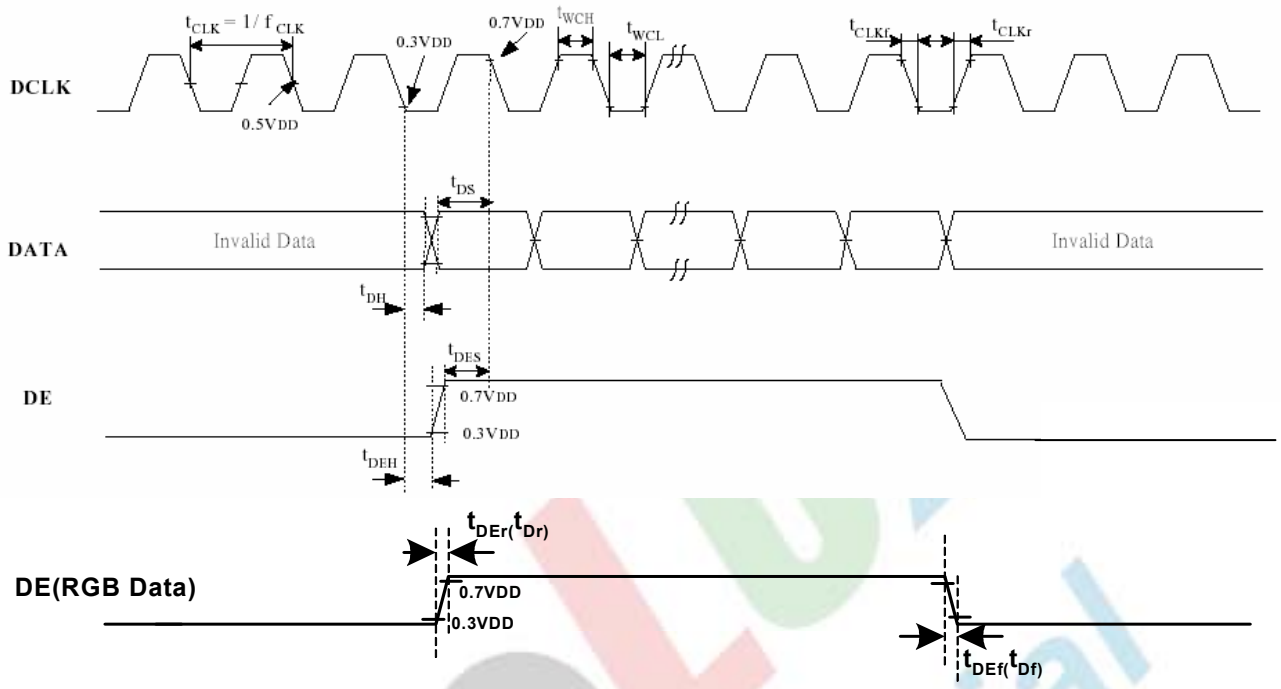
$t_{CLK} = 1/f_{CLK}$

0.3VDD

0.7VDD

$t_{WCH}$

$t_{WCL}$

$t_{CLKf}$

$t_{CLKr}$

DCLK

0.5VDD

$t_{DS}$

DATA

Invalid Data

Invalid Data

$t_{DH}$

$t_{DES}$

DE

0.7VDD

0.3VDD

$t_{DEH}$

$t_{DEr}(t_{Dr})$

DE(RGB Data)

0.7VDD

0.3VDD

$t_{DEf}(t_{Df})$